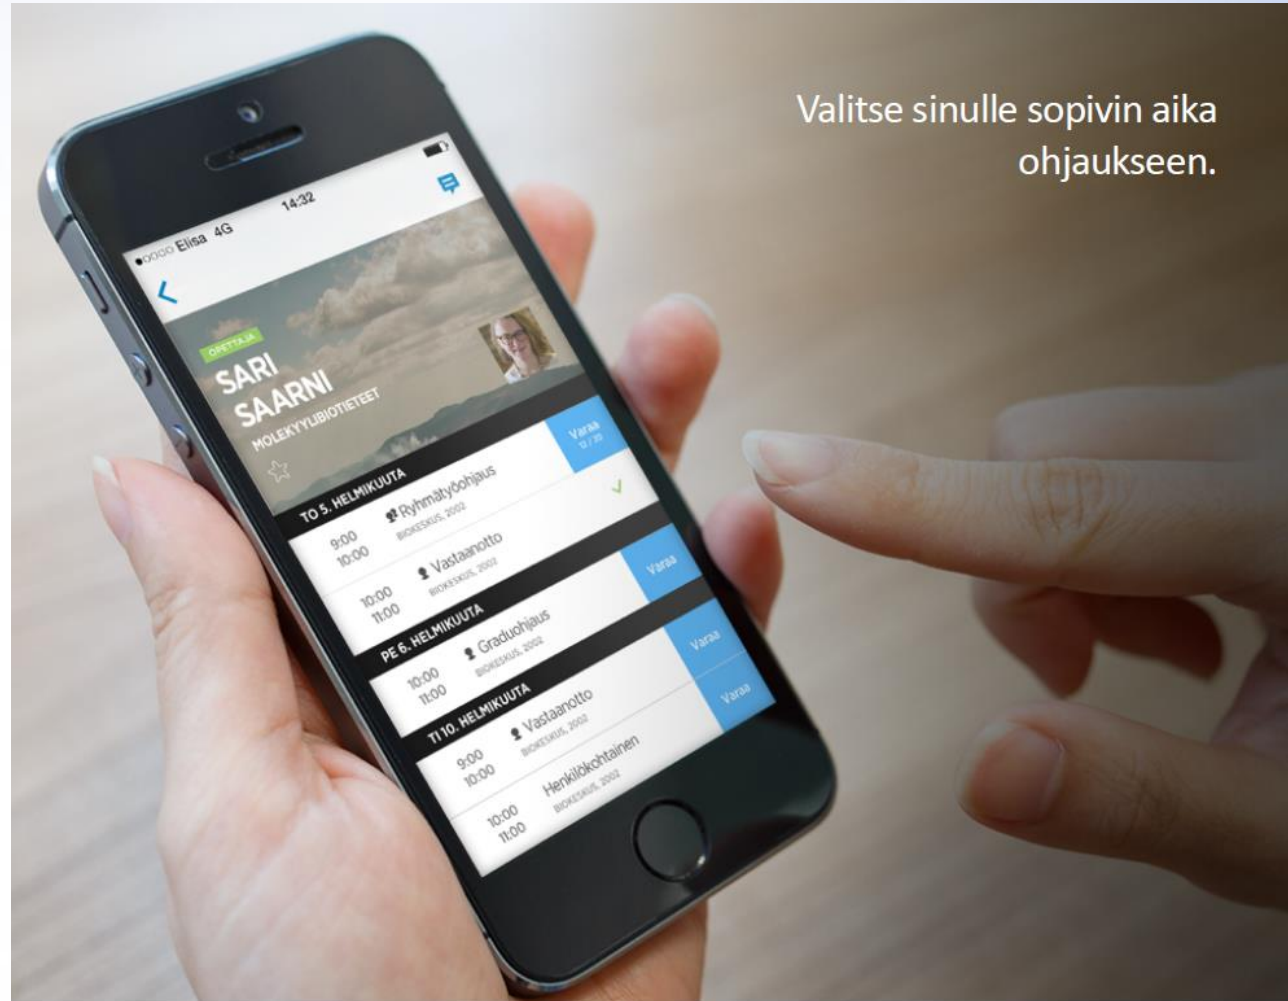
Valitse sinulle sopivin aika ohjaukseen.

●○○○○ Elisa 4G 14:32

OPETTAJA
SARI SAARNI
MOLEKYYLIBIOTIETEET

Varaa
12 / 30

TO 5. HELMIKUUTA
9:00 10:00 Ryhmätyöohjaus BIOKESKUS, 2002
10:00 11:00 Vastaanotto BIOKESKUS, 2002 Varaa

PE 6. HELMIKUUTA
10:00 11:00 Graduohjaus BIOKESKUS, 2002 Varaa

TI 10. HELMIKUUTA
9:00 10:00 Vastaanotto BIOKESKUS, 2002 Varaa
10:00 11:00 Henkilökohtainen BIOKESKUS, 2002